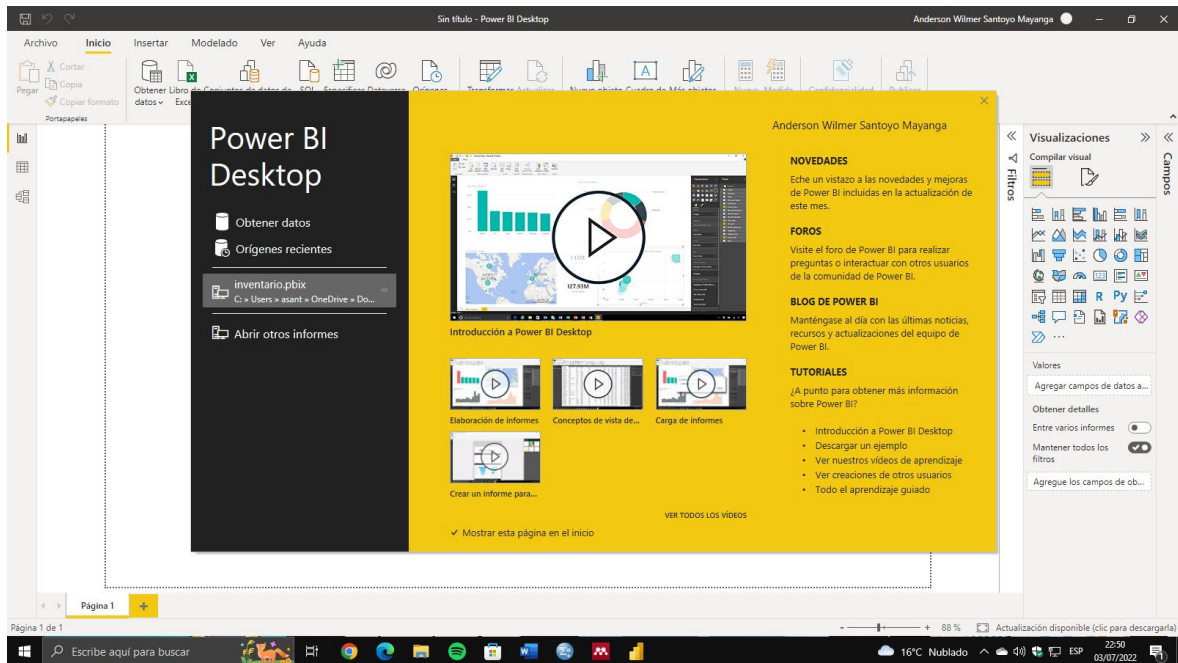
Sin título - Power BI Desktop

Anderson Wilmer Santoyo Mayanga

Archivo Inicio Insertar Modelado Ver Ayuda

Pegar Cortar Copiar Copiar formato Portapapeles

Obtener datos Libro de Excel Conjuntos de datos de SQL Especificar Dataverse Orígenes Transformar Actualizar Nuevo objeto Cuadro de Más objetos Nueva Medida Confidencialidad Publicar

Power BI Desktop

Obtener datos

Orígenes recientes

inventario.pbix
C: » Users » asant » OneDrive » Do...

Abrir otros informes

Anderson Wilmer Santoyo Mayanga

Introducción a Power BI Desktop

Elaboración de informes

Conceptos de vista de...

Carga de informes

Crear un informe para...

VER TODOS LOS VÍDEOS

✓ Mostrar esta página en el inicio

NOVEDADES

Eche un vistazo a las novedades y mejoras de Power BI incluidas en la actualización de este mes.

FOROS

Visite el foro de Power BI para realizar preguntas o interactuar con otros usuarios de la comunidad de Power BI.

BLOG DE POWER BI

Manténgase al día con las últimas noticias, recursos y actualizaciones del equipo de Power BI.

TUTORIALES

¿A punto para obtener más información sobre Power BI?

• Introducción a Power BI Desktop
• Descargar un ejemplo
• Ver nuestros vídeos de aprendizaje
• Ver creaciones de otros usuarios
• Todo el aprendizaje guiado

Filtros

Visualizaciones

Compilar visual

Campos

Valores

Agregar campos de datos a...

Obtener detalles

Entre varios informes

Mantener todos los filtros

Agregue los campos de ob...

Página 1

Página 1 de 1

88 %

Actualización disponible (clic para descargarla)

Escribe aquí para buscar

16°C Nublado

ESP

22:50
03/07/2022